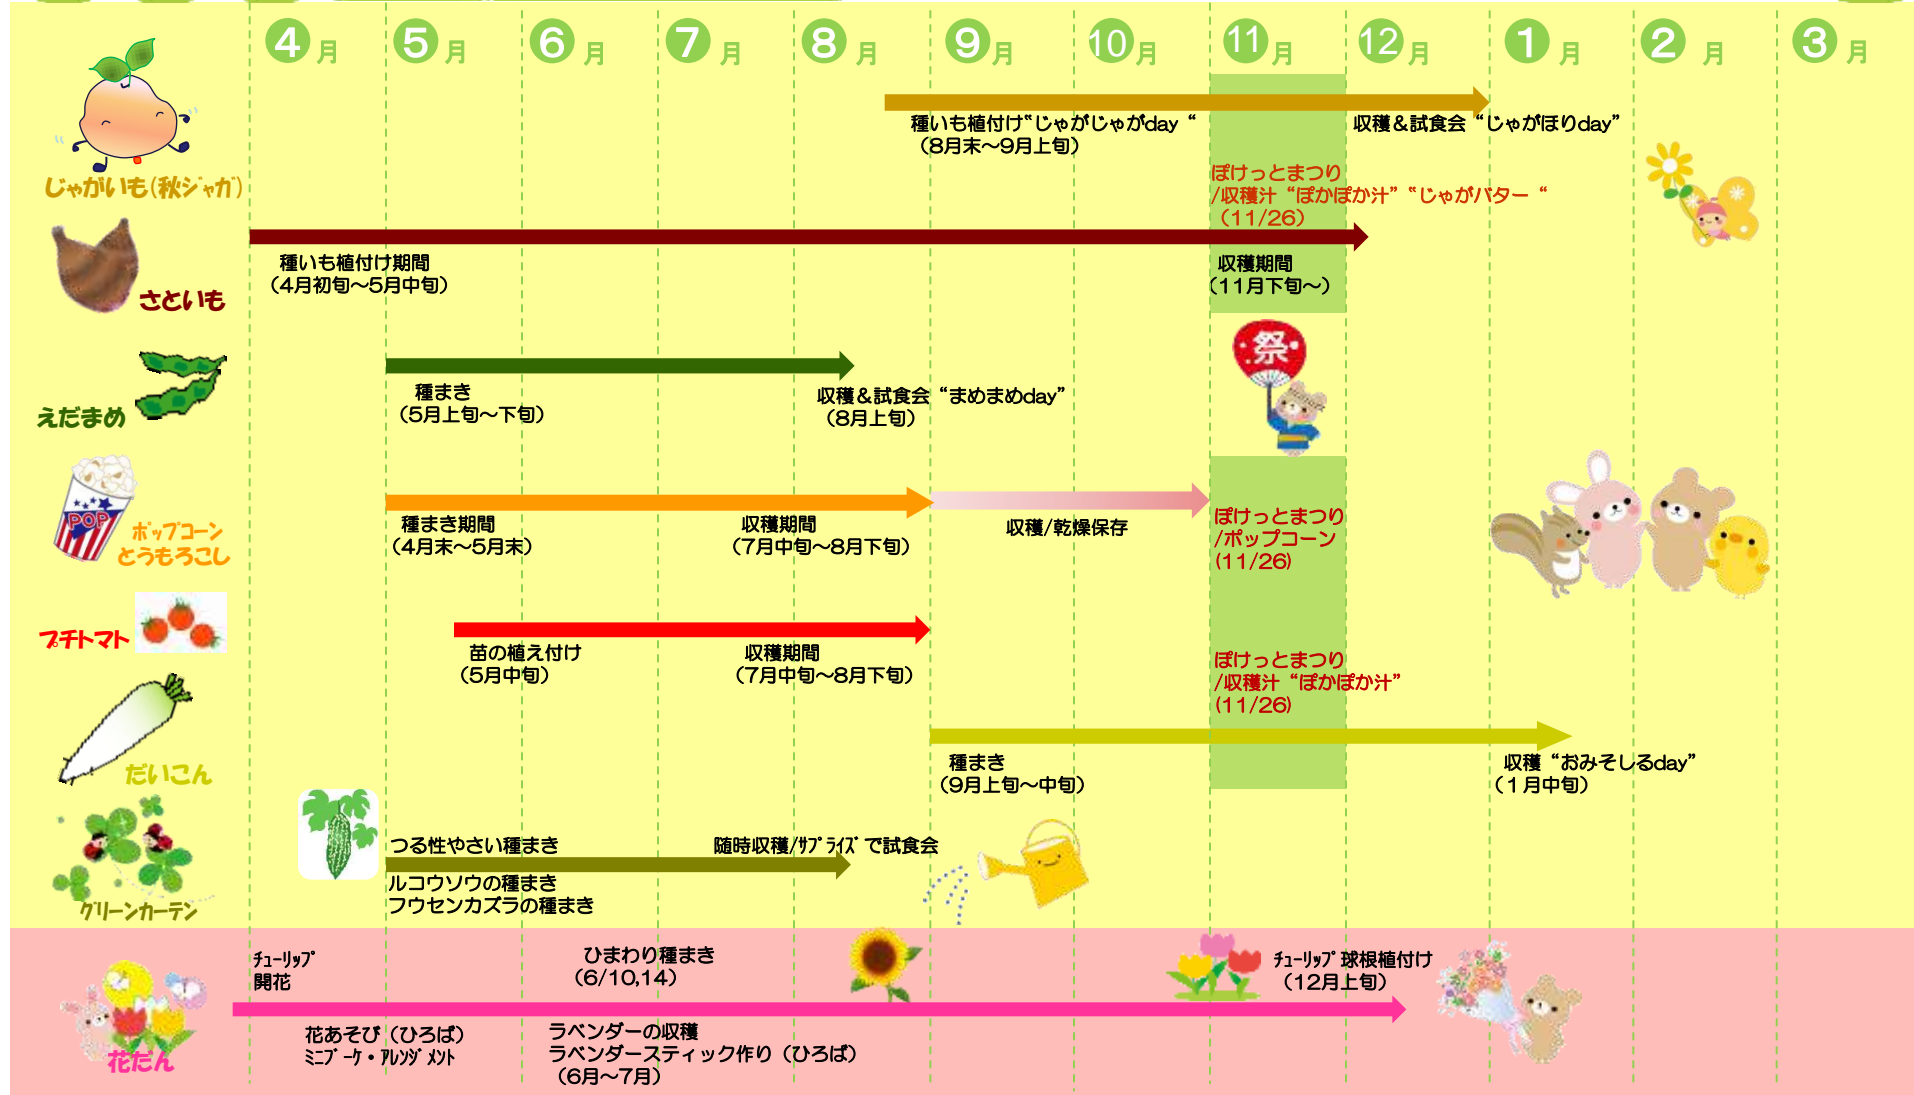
4月 5月 6月 7月 8月 9月 10月 11月 12月 1月 2月 3月

じゃがいも(秋ジャガ)

種いも植付け"じゃがじゃがday"
(8月末~9月上旬)

収穫&試食会"じゃがほりday"

ぽけっとまつり
/収穫汁"ぽかぽか汁""じゃがバター"
(11/26)

さといも

種いも植付け期間
(4月初旬~5月中旬)

収穫期間
(11月下旬~)

祭

えだまめ

種まき
(5月上旬~下旬)

収穫&試食会"まめまめday"
(8月上旬)

POP
ポップコーン
とうもろこし

種まき期間
(4月末~5月末)

収穫期間
(7月中旬~8月下旬)

収穫/乾燥保存

ぽけっとまつり
/ポップコーン
(11/26)

プチトマト

苗の植え付け
(5月中旬)

収穫期間
(7月中旬~8月下旬)

ぽけっとまつり
/収穫汁"ぽかぽか汁"
(11/26)

だいこん

種まき
(9月上旬~中旬)

収穫"おみそしるday"
(1月中旬)

グリーンカーテン

つる性やさい種まき
ルコウソウの種まき
フウセンカズラの種まき

随時収穫/サプライズで試食会

花だん

チューリップ
開花

花あそび(ひろば)
ミニブーケ・アレンジメント

ひまわり種まき
(6/10,14)

ラベンダーの収穫
ラベンダースティック作り(ひろば)
(6月~7月)

チューリップ球根植付け
(12月上旬)